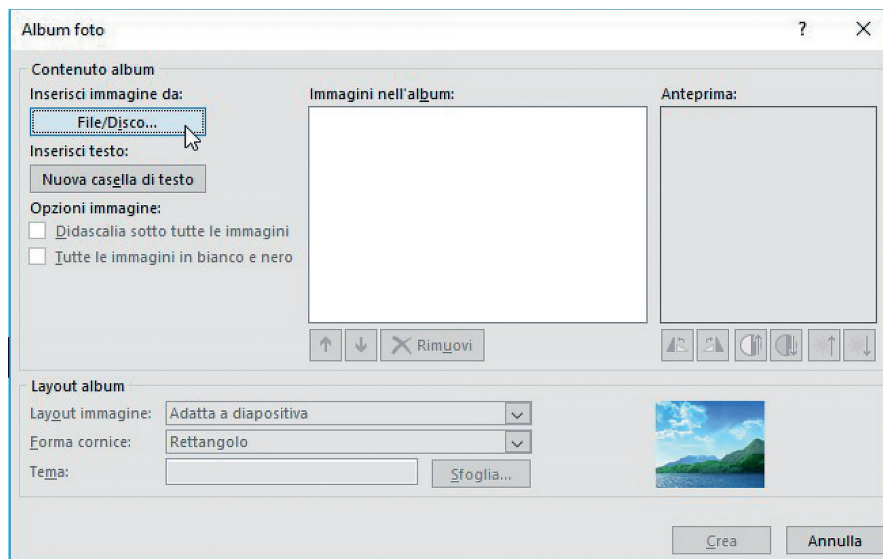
Album foto

?

Contenuto album

Inserisci immagine da:

File/Disco...

Inserisci testo:

Nuova casella di testo

Opzioni immagine:

Didascalia sotto tutte le immagini

Tutte le immagini in bianco e nero

Immagini nell'album:

Rimuovi

Anteprima:

Layout album

Layout immagine: Adatta a diapositiva

Forma cornice: Rettangolo

Tema:

Sfoglia...

Crea

Annulla